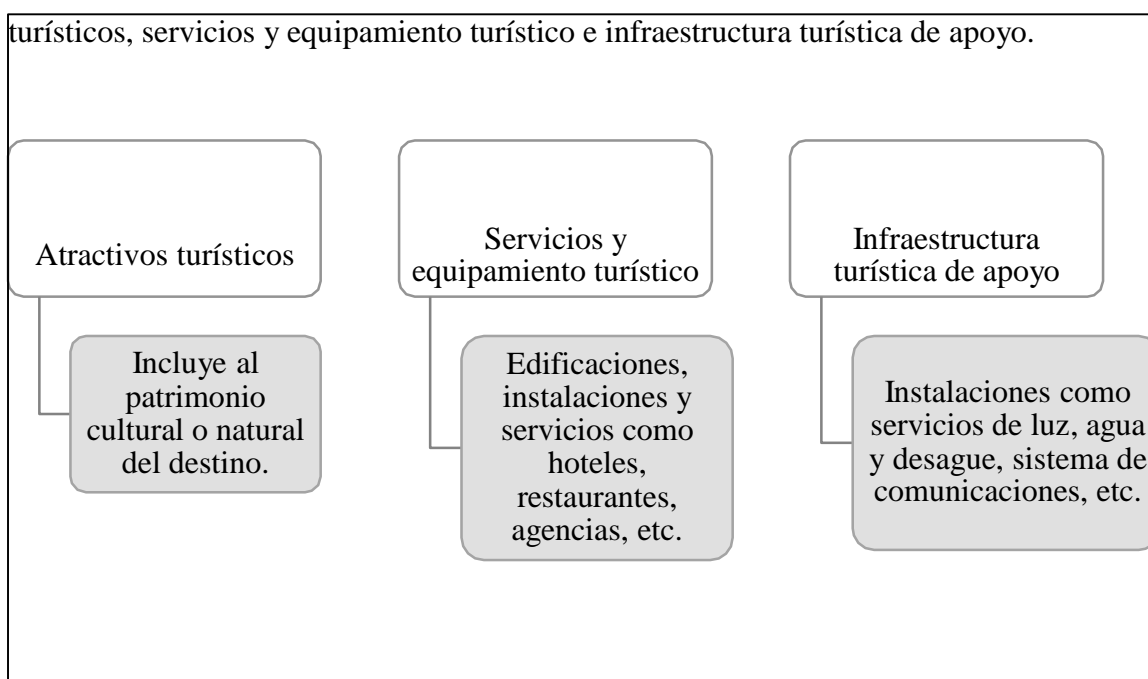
turísticos, servicios y equipamiento turístico e infraestructura turística de apoyo.

Atractivos turísticos

Incluye al patrimonio cultural o natural del destino.

Servicios y equipamiento turístico

Edificaciones, instalaciones y servicios como hoteles, restaurantes, agencias, etc.

Infraestructura turística de apoyo

Instalaciones como servicios de luz, agua y desague, sistema de comunicaciones, etc.